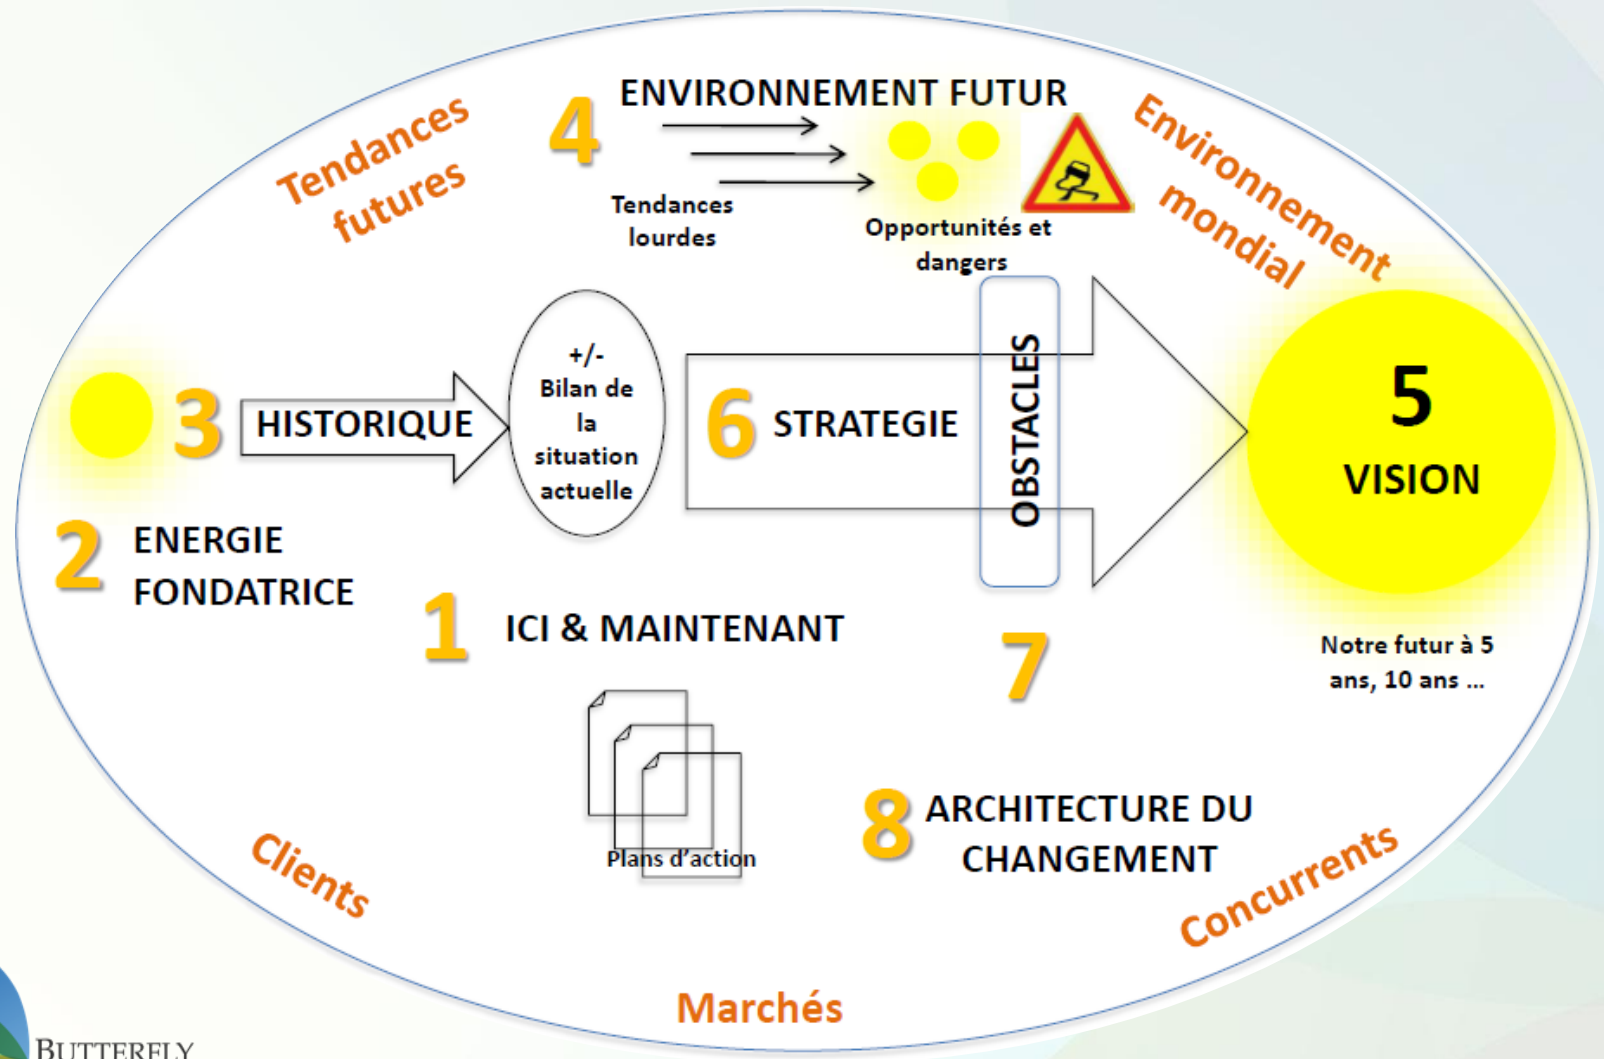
Tendances futures

4 ENVIRONNEMENT FUTUR

Tendances lourdes

Opportunités et dangers

Environnement mondial

3 HISTORIQUE

+/- Bilan de la situation actuelle

6 STRATEGIE

OBSTACLES

5 VISION

2 ENERGIE FONDATRICE

1 ICI & MAINTENANT

7

Notre futur à 5 ans, 10 ans ...

Plans d'action

8 ARCHITECTURE DU CHANGEMENT

Clients

Concurrents

Marchés

BUTTERFLY